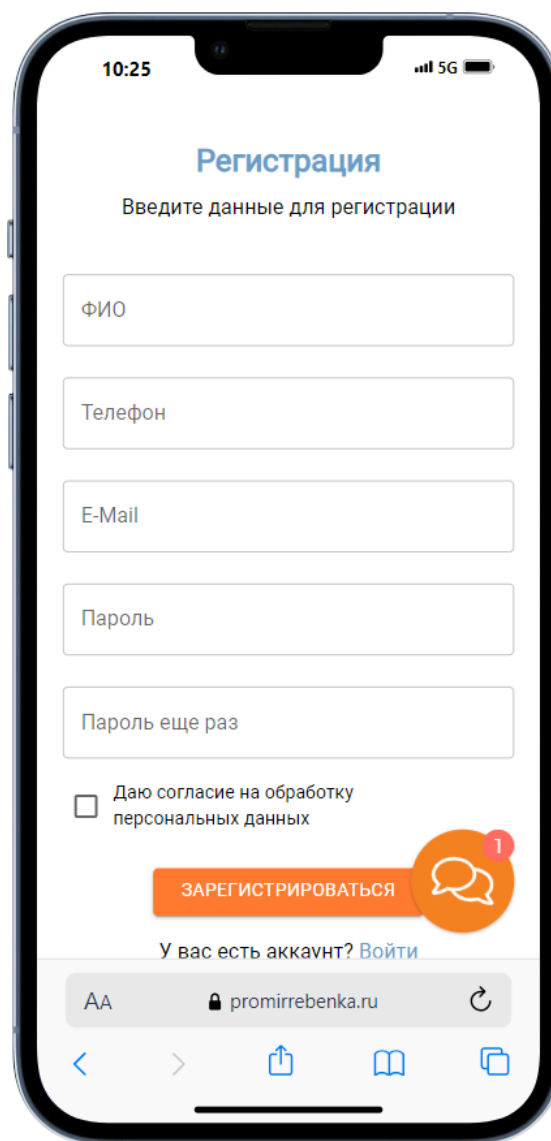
10:25

5G

Регистрация

Введите данные для регистрации

ФИО

Телефон

E-Mail

Пароль

Пароль еще раз

Даю согласие на обработку персональных данных

ЗАРЕГИСТРИРОВАТЬСЯ

1

У вас есть аккаунт? Войти

AA promirrebenka.ru